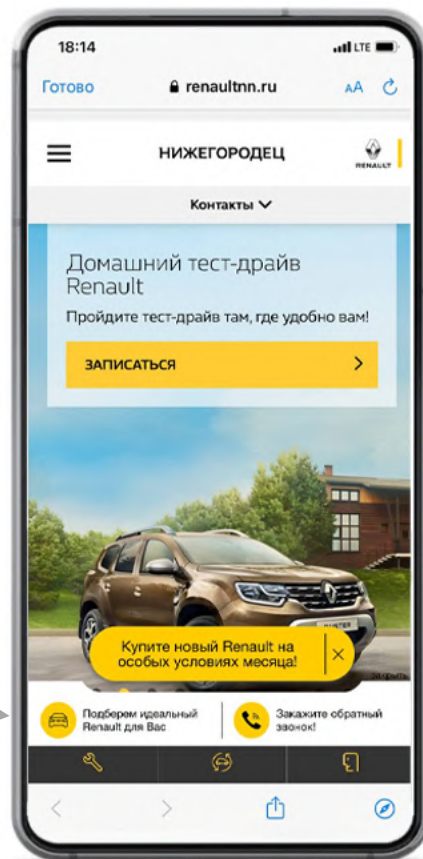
18:14

LTE

Готово

renaultnn.ru

AA

НИЖЕГОРОДЕЦ

RENAULT

Контакты

Домашний тест-драйв Renault

Пройдите тест-драйв там, где удобно вам!

ЗАПИСАТЬСЯ

Купите новый Renault на особых условиях месяца!

Подберем идеальный Renault для Вас

Закажите обратный звонок!